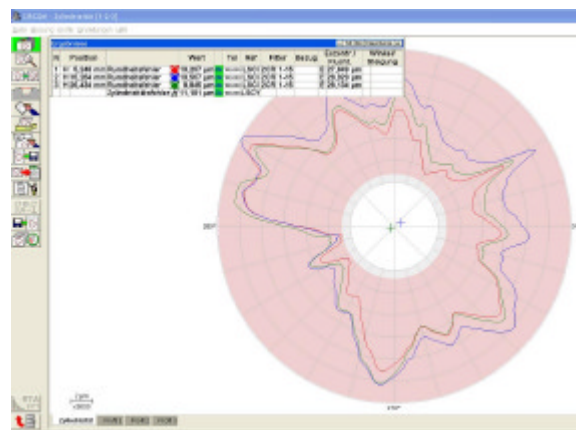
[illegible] - Zylinderform [1-2-3]

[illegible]

Ergebnisse

| Nr | Position | | Wert | | Tol | Ref | Filter | Bezug | Extremwert | Winkel |
|---|---|---|---|---|---|---|---|---|---|---|
| 1 | h: 5,346 mm | Rundheitsfehler | 18,867 µm | | | LSCI | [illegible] 1-15 | | 27,989 µm | |
| 2 | h: 20,354 mm | Rundheitsfehler | 16,067 µm | | | LSCI | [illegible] 1-15 | | 25,825 µm | |
| 3 | h: 35,434 mm | Rundheitsfehler | 16,846 µm | | | LSCI | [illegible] 1-15 | | 26,034 µm | |
| 4 | | Zylinderformfehler | 11,661 µm | | | LSCY | | | | |

90°

180°

270°

Zylinderform | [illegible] | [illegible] | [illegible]